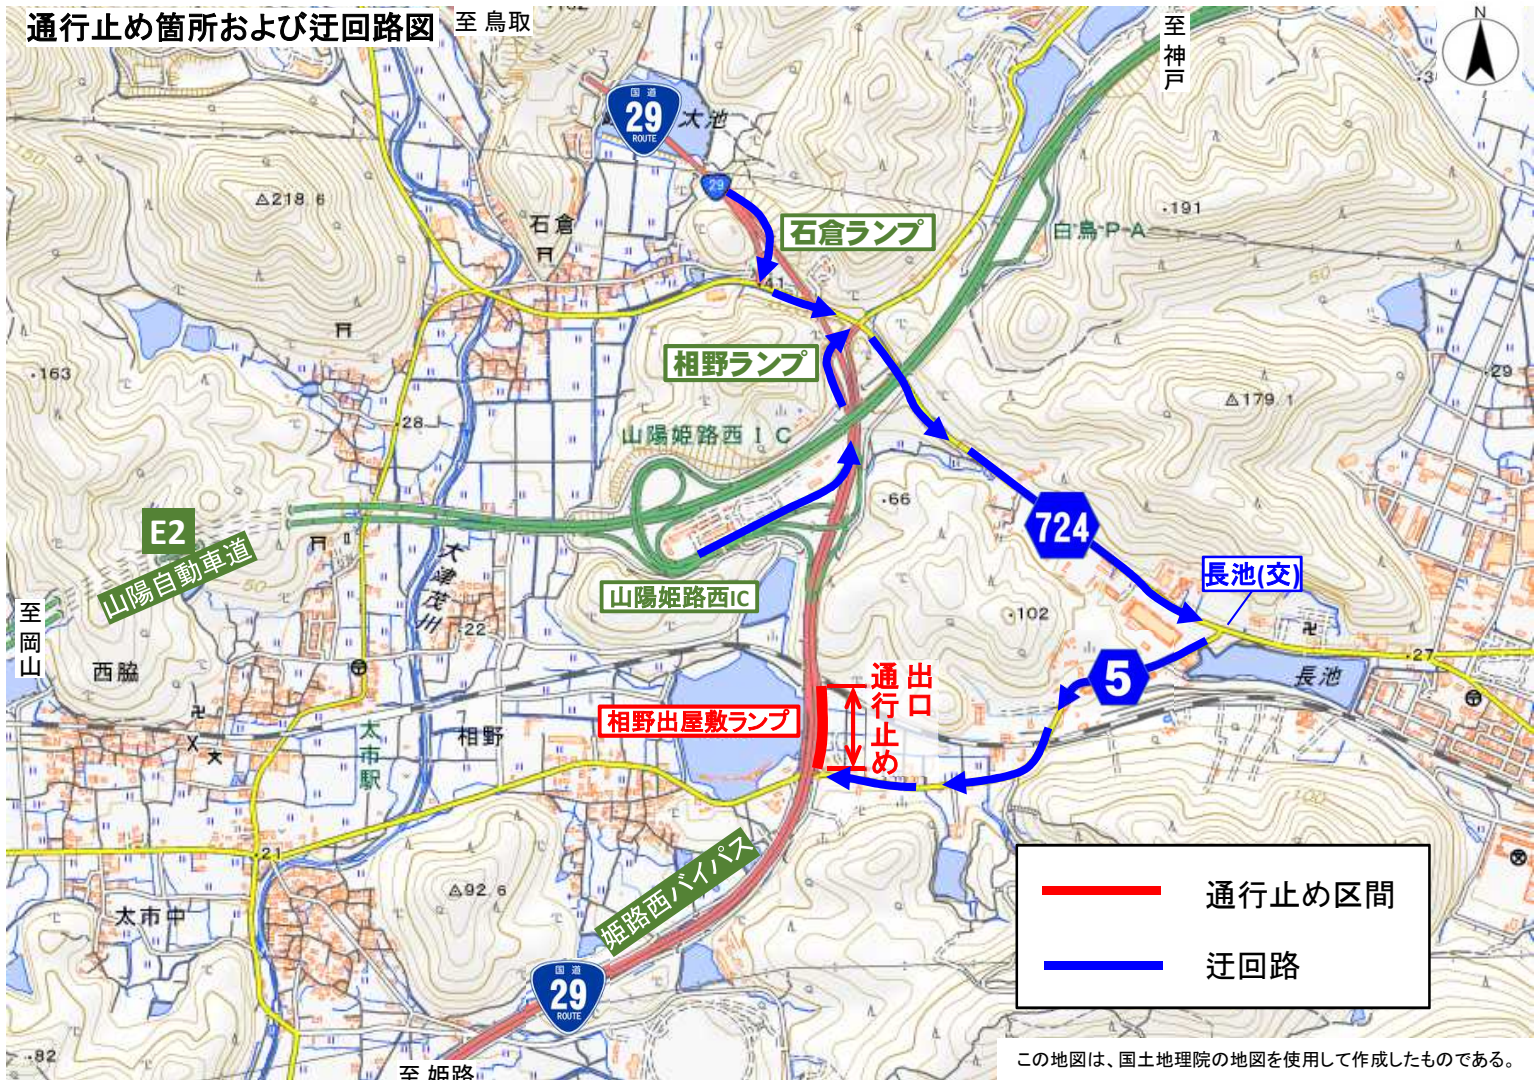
通行止め箇所および迂回路図

至 鳥取

至神戸

N

国道 29 ROUTE

大池

29

石倉

石倉ランプ

白鳥P·A

·191

△218.6

相野ランプ

·163

28

山陽姫路西IC

△179.1

·29

·66

724

E2

山陽自動車道

大津茂川

山陽姫路西IC

長池(交)

22

·102

至岡山

西脇

出口

通行止め

5

長池

·27

相野出屋敷ランプ

相野

太市駅

21

△92.6

姫路西バイパス

太市中

通行止め区間

迂回路

国道 29 ROUTE

·82

至 姫路

この地図は、国土地理院の地図を使用して作成したものである。